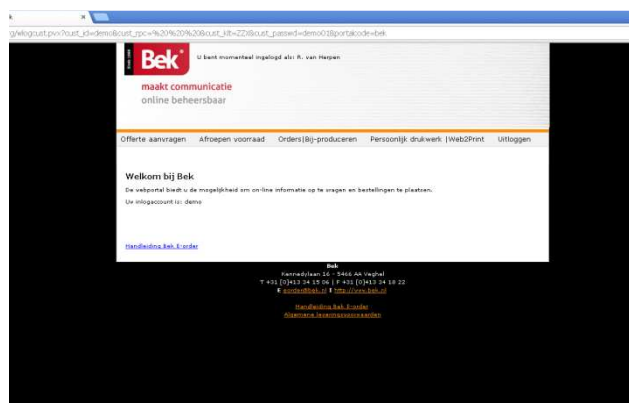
k ×

g/wlogcust.pvx?cust_id=demo&cust_rpc=%20%20%20&cust_kit=ZZ&cust_passwd=demo2&portalcode=bek

Bek

U bent momenteel ingelogd als: R. van Harpen

maakt communicatie
online beheersbaar

Offerte aanvragen | Afroepen voorraad | Orders|Bij-produceren | Persoonlijk drukwerk |Web2Print | Uitloggen

Welkom bij Bek

De webportal biedt u de mogelijkheid om on-line informatie op te vragen en bestellingen te plaatsen.

Uw inlogaccount is: demo

Handleiding Bek E-order

Bek
Kennedylaan 16 - 5466 AA Veghel
T +31 (0)413 34 15 06 | F +31 (0)413 34 18 22
E eorder@bek.nl I http://www.bek.nl

Handleiding Bek E-order
Algemene leveringsvoorwaarden